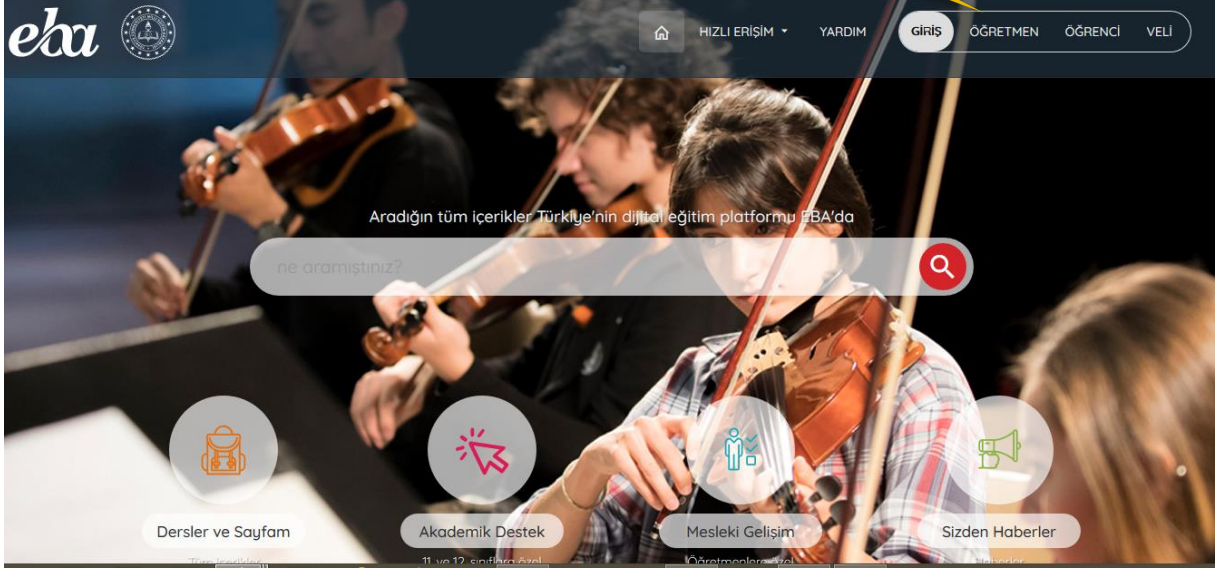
eba

HIZLI ERİŞİM YARDIM GİRİŞ ÖĞRETMEN ÖĞRENCİ VELİ

Aradığın tüm içerikler Türkiye'nin dijital eğitim platformu EBA'da

ne aramıştınız?

Dersler ve Sayfam
Tüm içerikler

Akademik Destek
11 ve 12. sınıflara özel

Mesleki Gelişim
Öğretmenlere özel

Sizden Haberler
Haberler